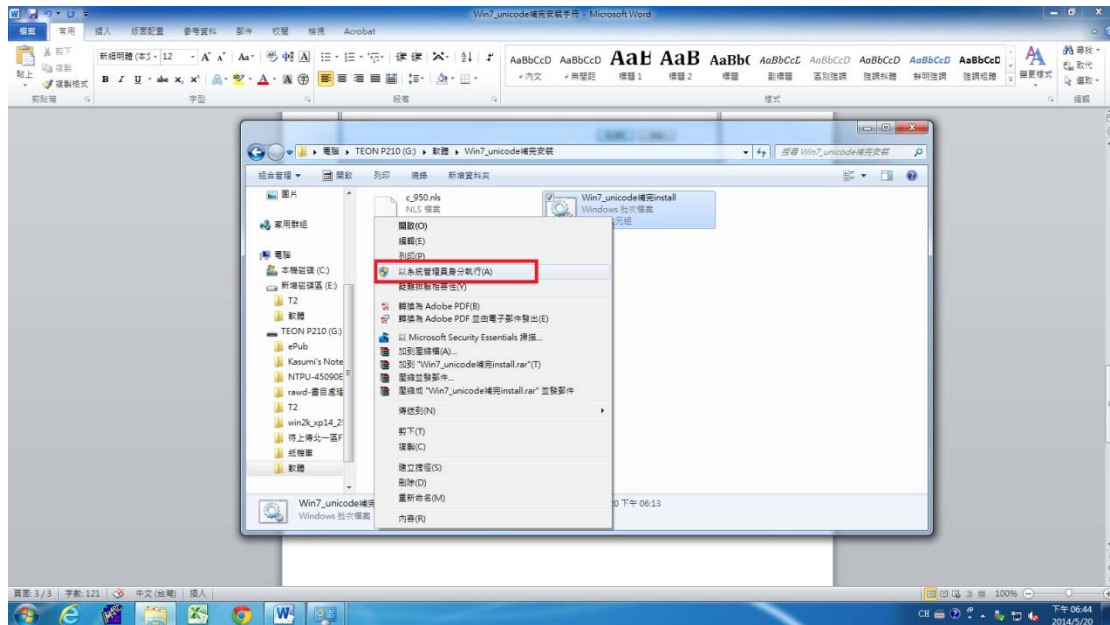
Win7_unicode補完安裝手冊 - Microsoft Word

檔案 常用 插入 版面配置 參考資料 郵件 校閱 檢視 Acrobat

剪下
複製
複製格式
剪貼簿

新細明體 (本文 12
字型

段落

AaBbCcD AaBbCcD AaBl AaB AaBb( AaBbCcL AaBbCcD AaBbCcD AaBbCcD AaBbCcD
內文 無間距 標題 1 標題 2 標題 副標題 區別強調 強調斜體 鮮明強調 強調粗體
樣式
變更樣式

尋找
取代
選取
編輯

電腦 ▸ TEON P210 (G:) ▸ 軟體 ▸ Win7_unicode補完安裝
搜尋 Win7_unicode補完安裝

組合管理 ▾ 開啟 列印 燒錄 新增資料夾

圖片
家用群組
電腦
本機磁碟 (C:)
新增磁碟區 (E:)
T2
軟體
TEON P210 (G:)
ePub
Kasumi's Note
NTPU-45090E
rawd-書目處理
T2
win2k_xp14_2
待上傳台一區F
紙模車
軟體

c_950.nls
NLS 檔案

Win7_unicode補完install
Windows 批次檔案
已完成

開啟(O)
編輯(E)
列印(P)
以系統管理員身分執行(A)
疑難排解相容性(Y)
轉換為 Adobe PDF(B)
轉換為 Adobe PDF 並由電子郵件發出(E)
以 Microsoft Security Essentials 掃描...
加到壓縮檔(A)...
加到 "Win7_unicode補完install.rar"(T)
壓縮並郵寄...
壓縮成 "Win7_unicode補完install.rar" 並郵寄
傳送到(N)
剪下(T)
複製(C)
建立捷徑(S)
刪除(D)
重新命名(M)
內容(R)

Win7_unicode補完
Windows 批次檔案
0 下午 06:13

頁面: 3/3 字數: 121 中文 (台灣) 插入
100%

CH
下午 06:44
2014/5/20